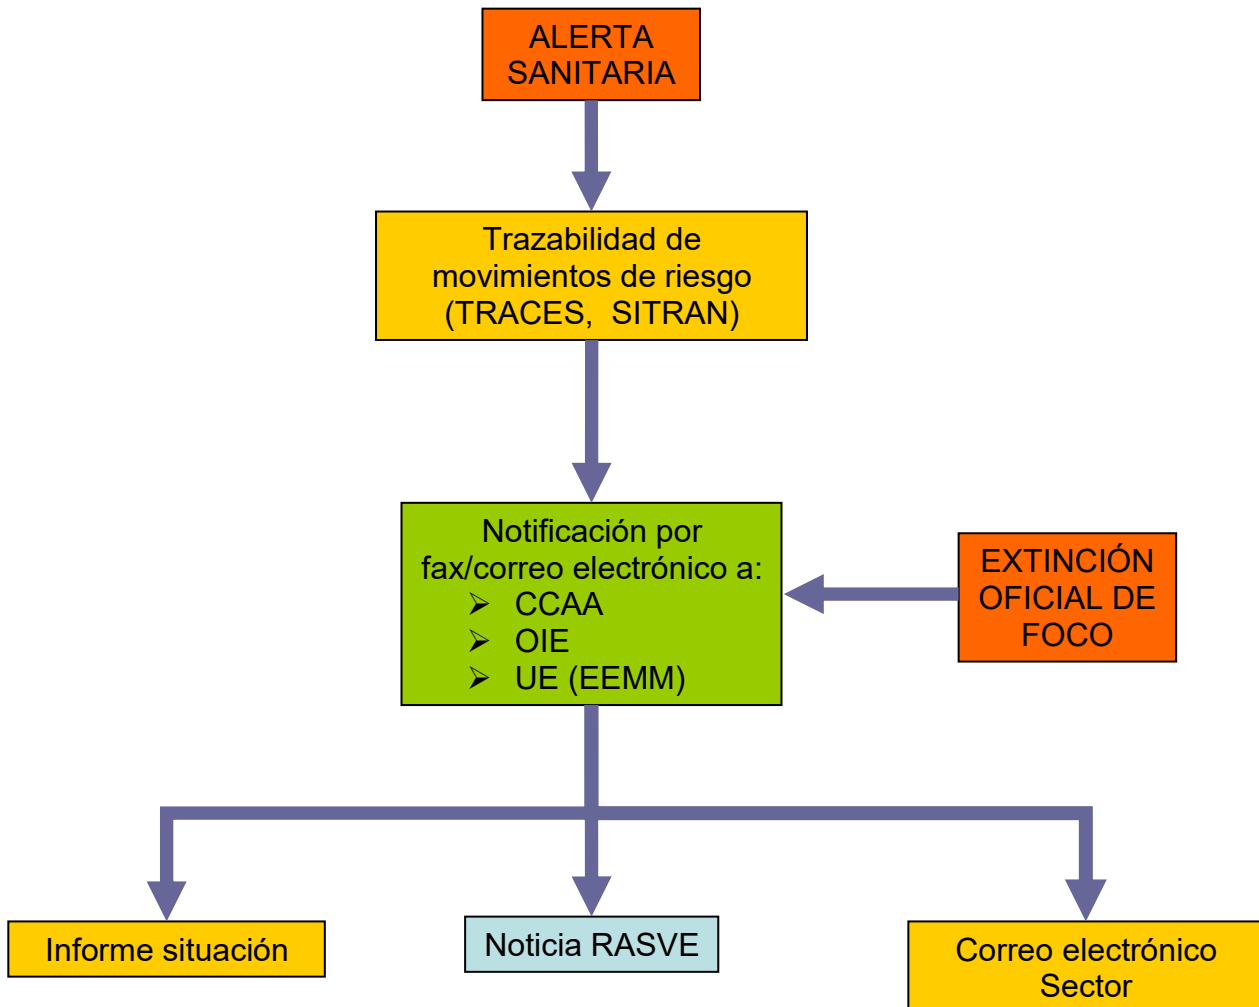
ALERTA SANITARIA

Trazabilidad de movimientos de riesgo (TRACES, SITRAN)

Notificación por fax/correo electrónico a:
➢ CCAA
➢ OIE
➢ UE (EEMM)

EXTINCIÓN OFICIAL DE FOCO

Informe situación

Noticia RASVE

Correo electrónico Sector